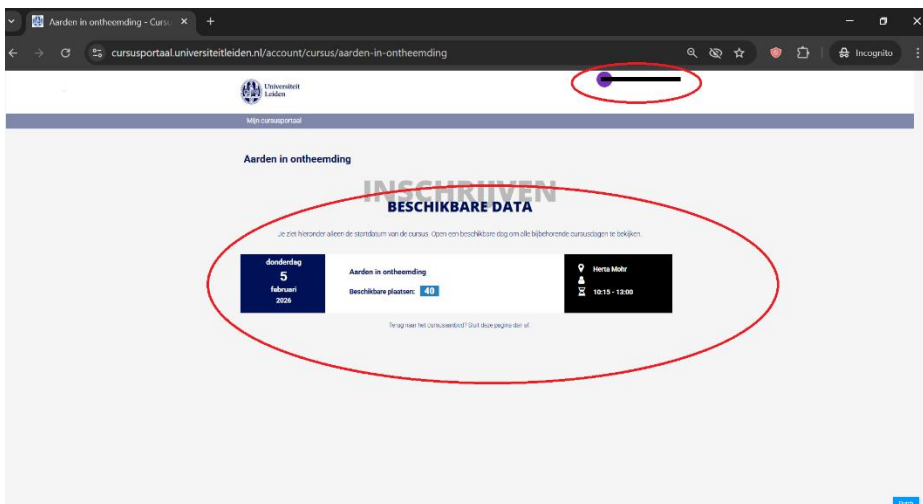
Aarden in ontheemding - Curs ×

cursusportaal.universiteitleiden.nl/account/cursus/aarden-in-ontheemding

Incognito

Universiteit Leiden

Mijn cursusportaal

Aarden in ontheemding

INSCHRIJVEN

BESCHIKBARE DATA

Je ziet hieronder alleen de startdatum van de cursus. Open een beschikbare dag om alle bijbehorende cursusdagen te bekijken.

donderdag
5
februari
2026

Aarden in ontheemding

Beschikbare plaatsen: 40

Herta Mohr

10:15 - 13:00

Terug naar het cursusaanbod? Sluit deze pagina dan af.

Dutch